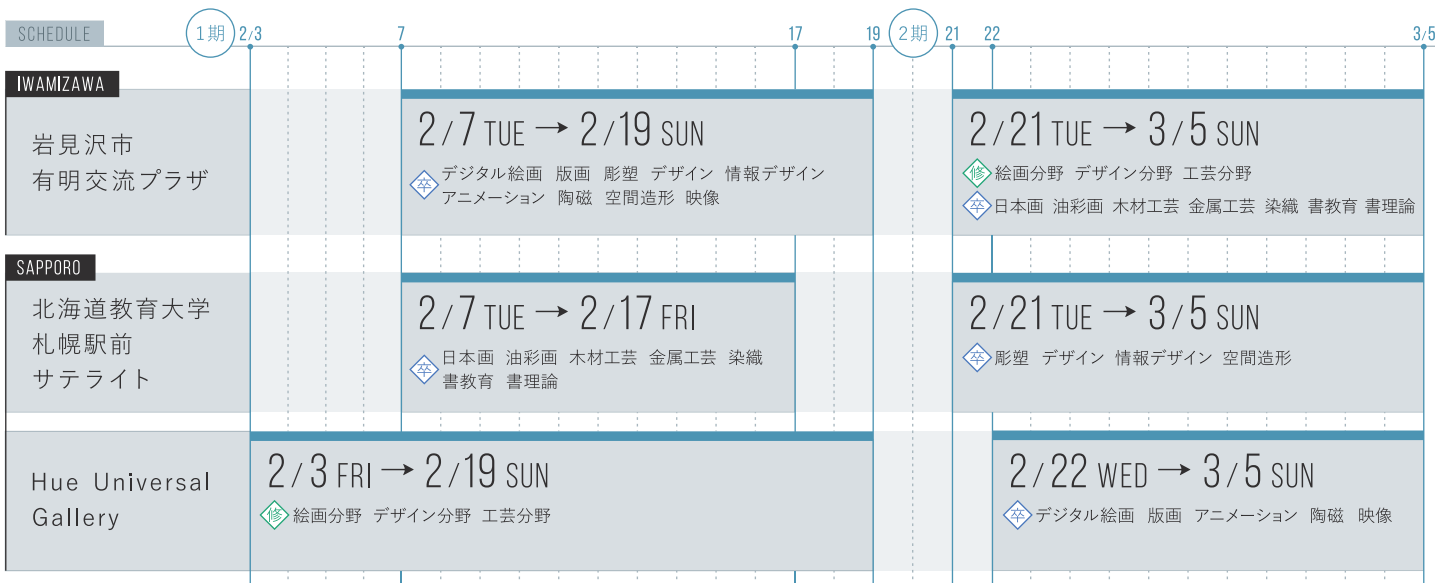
SCHEDULE

1期 2/3 7 17 19 2期 21 22 3/5

IWAMIZAWA

岩見沢市
有明交流プラザ

2/7 TUE → 2/19 SUN

卒 デジタル絵画 版画 彫塑 デザイン 情報デザイン アニメーション 陶磁 空間造形 映像

2/21 TUE → 3/5 SUN

修 絵画分野 デザイン分野 工芸分野

卒 日本画 油彩画 木材工芸 金属工芸 染織 書教育 書理論

SAPPORO

北海道教育大学
札幌駅前
サテライト

2/7 TUE → 2/17 FRI

卒 日本画 油彩画 木材工芸 金属工芸 染織 書教育 書理論

2/21 TUE → 3/5 SUN

卒 彫塑 デザイン 情報デザイン 空間造形

Hue Universal Gallery

2/3 FRI → 2/19 SUN

修 絵画分野 デザイン分野 工芸分野

2/22 WED → 3/5 SUN

卒 デジタル絵画 版画 アニメーション 陶磁 映像